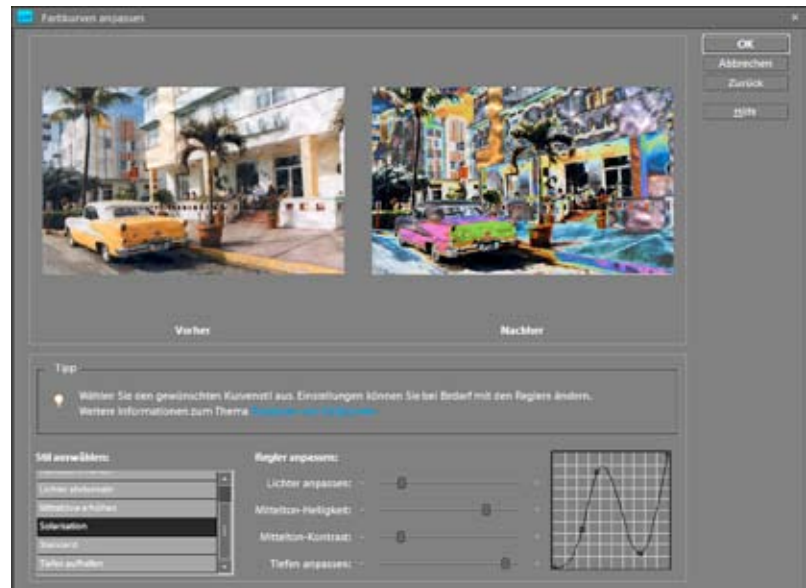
Farbkurven anpassen

OK
Abbrechen
Zurück
Hilfe

Vorher
Nachher

Tipp
Wählen Sie den gewünschten Kurvenstil aus. Einstellungen können Sie bei Bedarf mit den Reglern ändern.
Weitere Informationen zum Thema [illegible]

Stil auswählen:
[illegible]
Lichter abdunkeln
Mitteltöne erhöhen
Solarisation
Standard
Tiefen aufhellen

Regler anpassen:
Lichter anpassen:
Mittelton-Helligkeit:
Mittelton-Kontrast:
Tiefen anpassen: